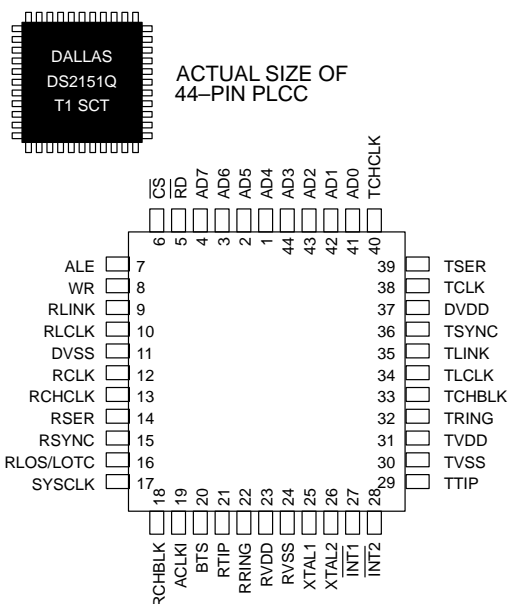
DALLAS
DS2151Q
T1 SCT

ACTUAL SIZE OF
44–PIN PLCC

$\overline{CS}$ 6
$\overline{RD}$ 5
AD7 4
AD6 3
AD5 2
AD4 1
AD3 44
AD2 43
AD1 42
AD0 41
TCHCLK 40

ALE 7
WR 8
RLINK 9
RLCLK 10
DVSS 11
RCLK 12
RCHCLK 13
RSER 14
RSYNC 15
RLOS/LOTC 16
SYSCLK 17

39 TSER
38 TCLK
37 DVDD
36 TSYNC
35 TLINK
34 TLCLK
33 TCHBLK
32 TRING
31 TVDD
30 TVSS
29 TTIP

18 RCHBLK
19 ACLKI
20 BTS
21 RTIP
22 RRING
23 RVDD
24 RVSS
25 XTAL1
26 XTAL2
27 $\overline{INT1}$
28 $\overline{INT2}$